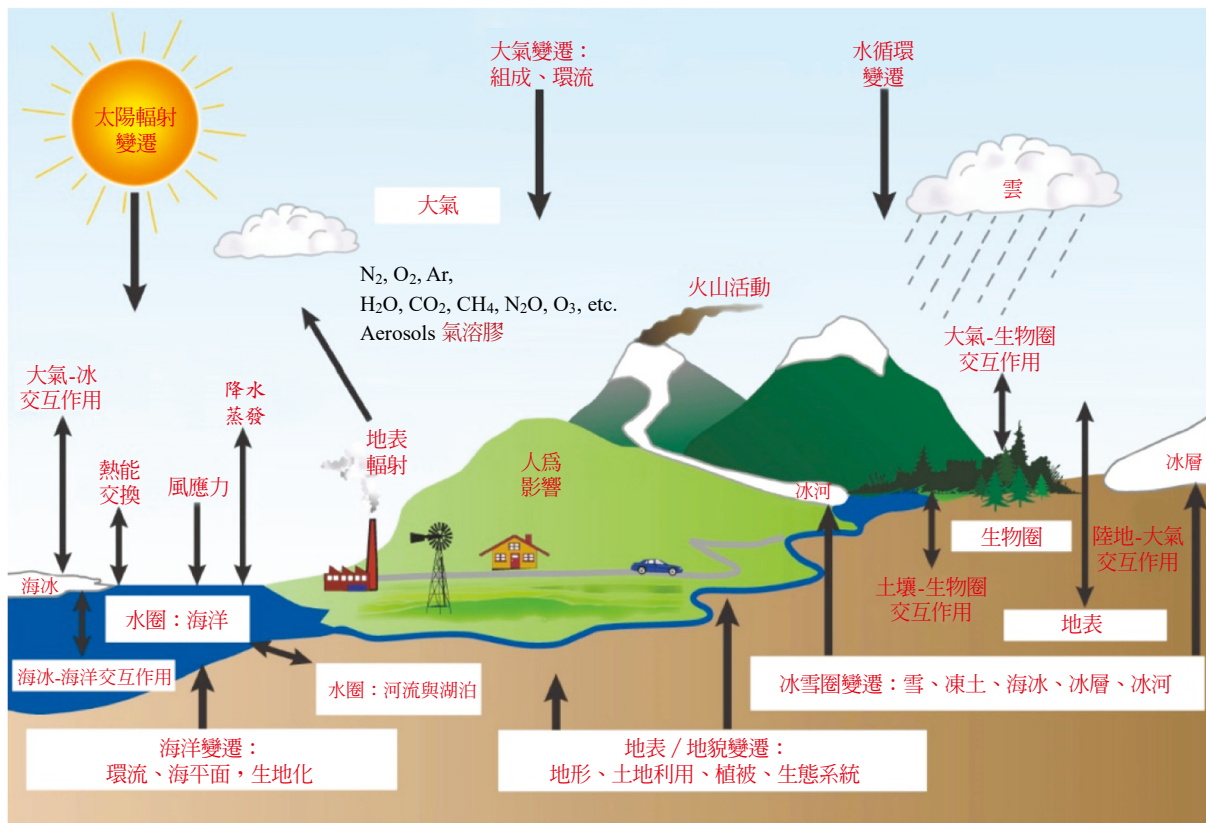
太陽輻射變遷

大氣變遷：組成、環流

水循環變遷

大氣

雲

$N_2$, $O_2$, Ar, $H_2O$, $CO_2$, $CH_4$, $N_2O$, $O_3$, etc. Aerosols 氣溶膠

火山活動

大氣-生物圈交互作用

大氣-冰交互作用

降水蒸發

地表輻射

人爲影響

熱能交換

風應力

冰河

冰層

生物圈

陸地-大氣交互作用

海冰

水圈：海洋

土壤-生物圈交互作用

地表

海冰-海洋交互作用

水圈：河流與湖泊

冰雪圈變遷：雪、凍土、海冰、冰層、冰河

海洋變遷：環流、海平面，生地化

地表 / 地貌變遷：地形、土地利用、植被、生態系統